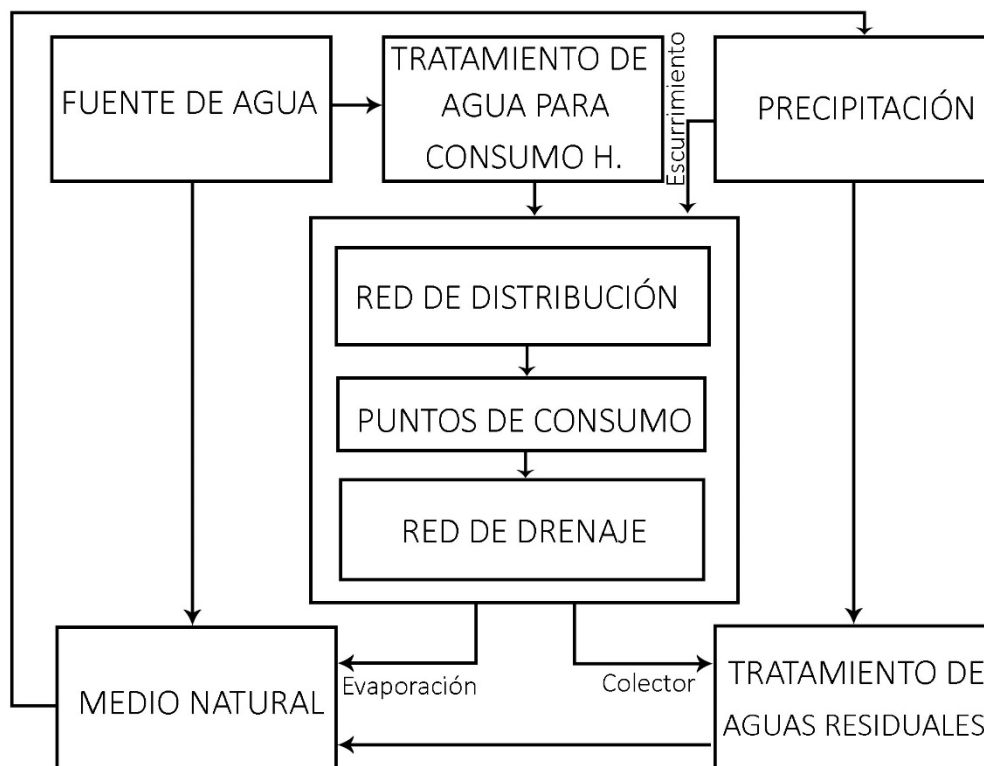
FUENTE DE AGUA

TRATAMIENTO DE AGUA PARA CONSUMO H.

Escurrimiento

PRECIPITACIÓN

RED DE DISTRIBUCIÓN

PUNTOS DE CONSUMO

RED DE DRENAJE

MEDIO NATURAL

Evaporación

Colector

TRATAMIENTO DE AGUAS RESIDUALES